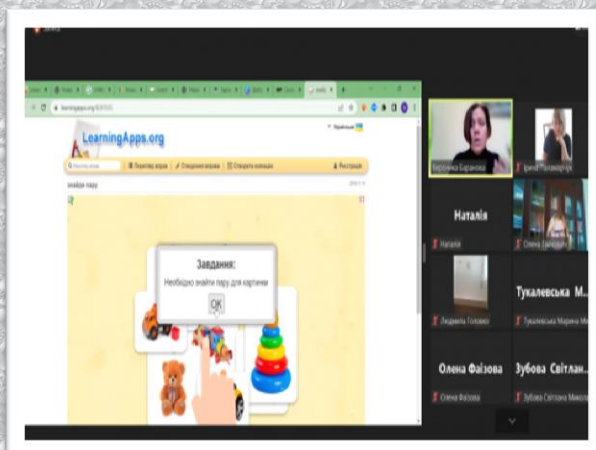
LearningApps.org

Українська

Перегляд вправ

Створення вправи

Створити колекцію

Реєстрація

знайди пару

Завдання:

Необхідно знайти пару для картинки

OK

Вероніка Баранова

Ірина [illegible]

Наталія

Наталія

Олена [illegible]

Людмила Головко

Тукалевська М.

Тукалевська Марина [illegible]

Олена Фаізова

Олена Фаізова

Зубова Світлан...

Зубова Світлана Микола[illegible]